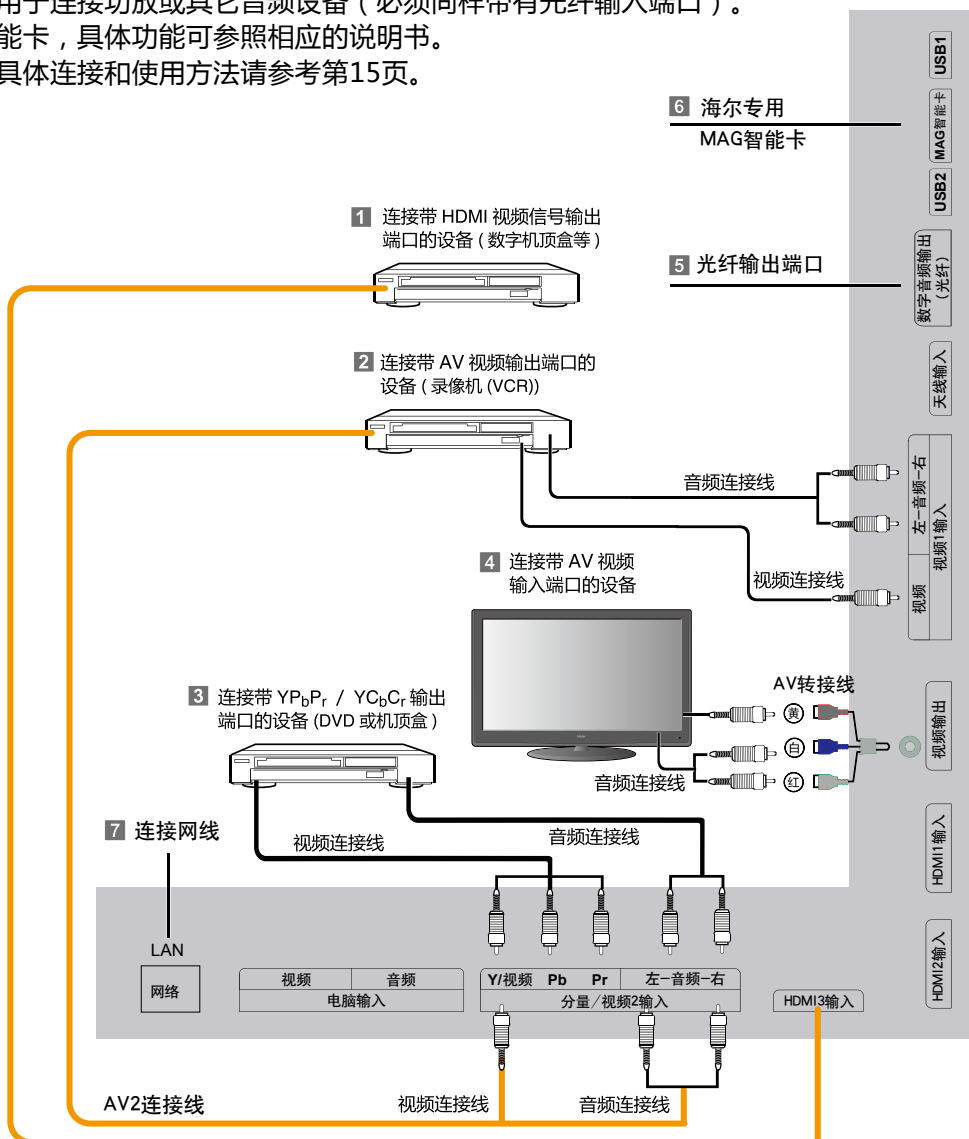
用于连接功放或其它音频设备（必须同样带有光纤输入端口）。
能卡，具体功能可参照相应的说明书。
具体连接和使用方法请参考第15页。

USB1
MAG智能卡
USB2
数字音频输出（光纤）
天线输入
左–音频–右
视频1输入
视频
视频输出
HDMI1输入
HDMI2输入

6 海尔专用 MAG智能卡

1 连接带 HDMI 视频信号输出端口的设备 ( 数字机顶盒等 )

5 光纤输出端口

2 连接带 AV 视频输出端口的设备 ( 录像机 (VCR))

音频连接线

4 连接带 AV 视频输入端口的设备

视频连接线

AV转接线

黄
白
红

3 连接带 $YP_bP_r$ / $YC_bC_r$ 输出端口的设备 (DVD 或机顶盒 )

音频连接线

7 连接网线

视频连接线

音频连接线

LAN

网络

| 视频 | 音频 |
|---|---|
| 电脑输入 | |

| Y/视频 | Pb | Pr | 左–音频–右 |
|---|---|---|---|
| 分量／视频2输入 | | | |

HDMI3输入

AV2连接线

视频连接线

音频连接线